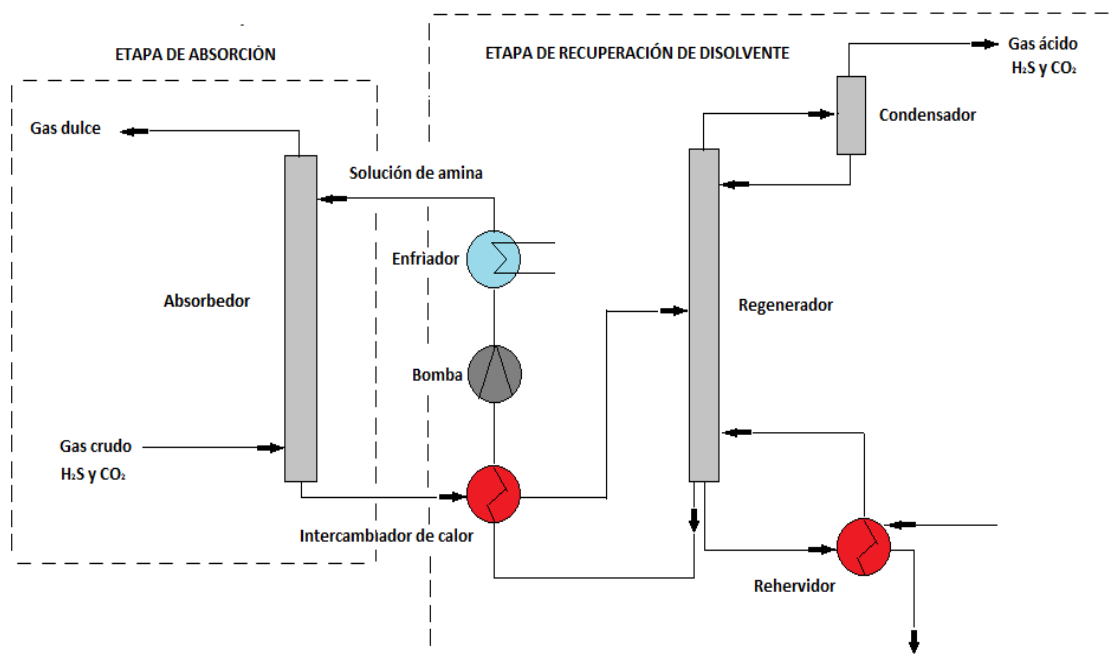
ETAPA DE ABSORCIÓN

ETAPA DE RECUPERACIÓN DE DISOLVENTE

Gas ácido
$H_2S$ y $CO_2$

Condensador

Gas dulce

Solución de amina

Enfriador

Absorbedor

Regenerador

Bomba

Gas crudo
$H_2S$ y $CO_2$

Intercambiador de calor

Rehervidor